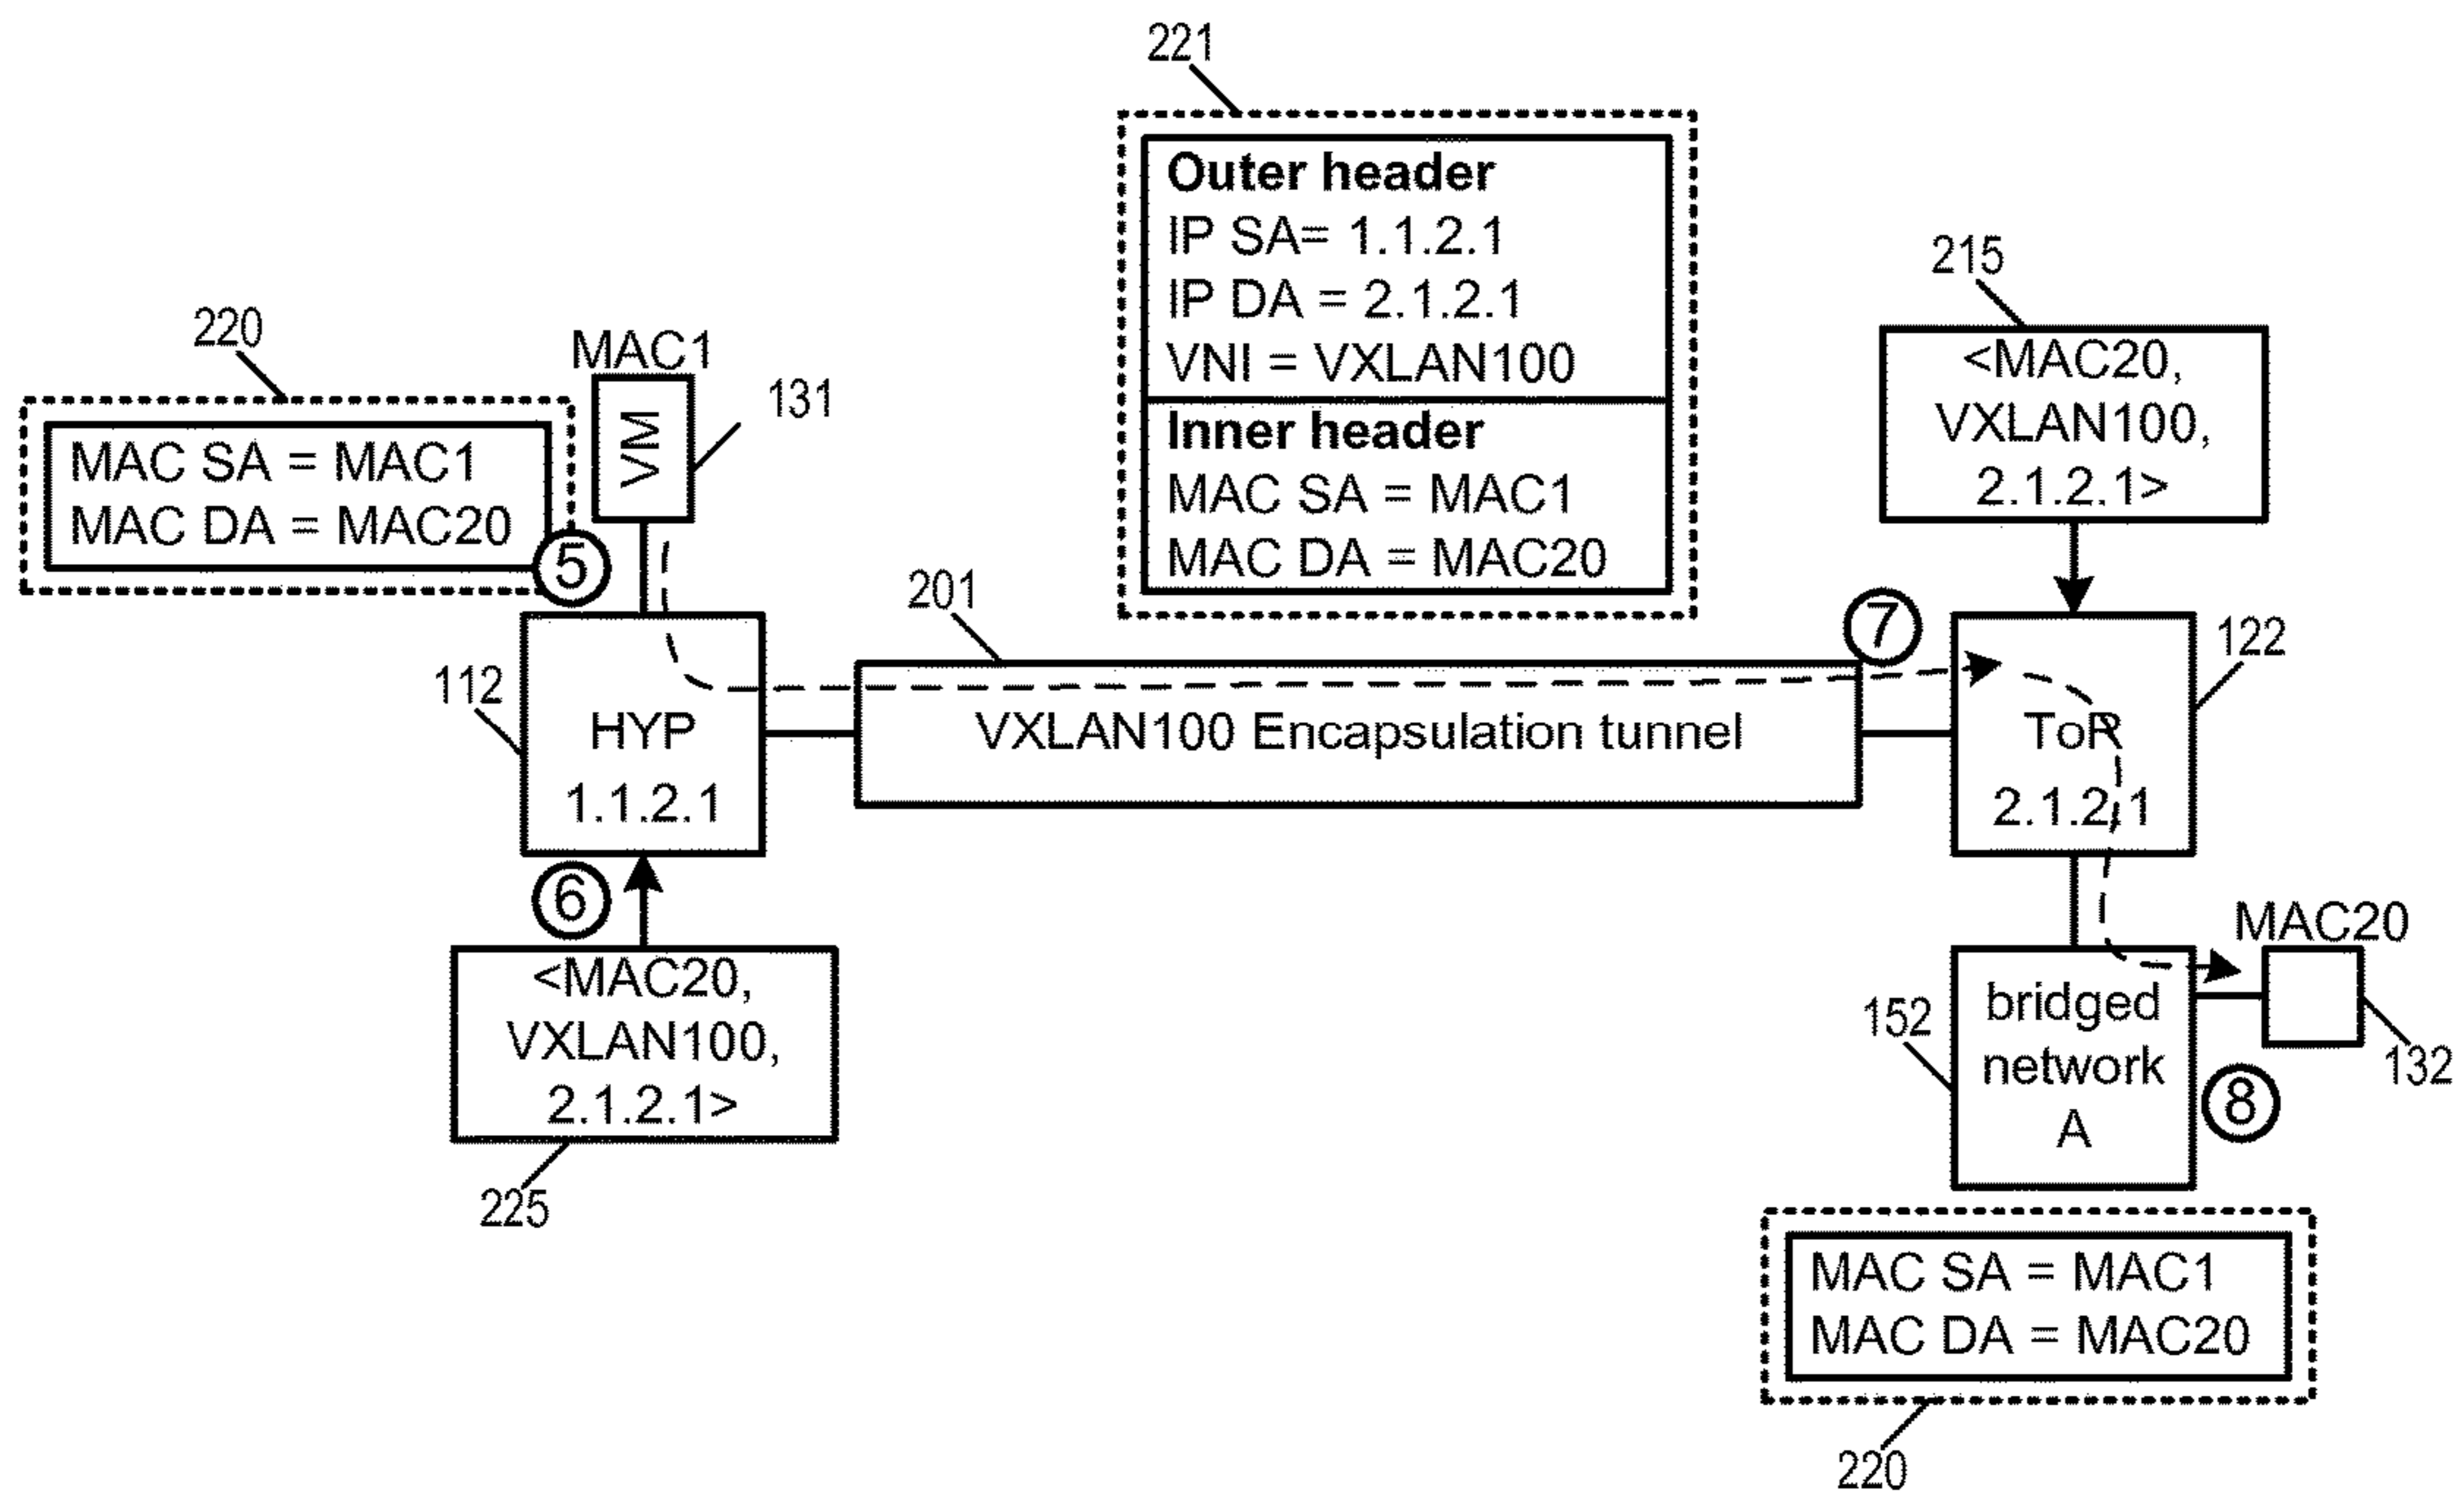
221

Outer header
IP SA= 1.1.2.1
IP DA = 2.1.2.1
VNI = VXLAN100
Inner header
MAC SA = MAC1
MAC DA = MAC20

215

<MAC20, VXLAN100, 2.1.2.1>

220

MAC1

MAC SA = MAC1
MAC DA = MAC20

VM

131

5

201

7

122

112

HYP
1.1.2.1

VXLAN100 Encapsulation tunnel

ToR
2.1.2.1

6

<MAC20, VXLAN100, 2.1.2.1>

225

MAC20

152

bridged network A

8

132

MAC SA = MAC1
MAC DA = MAC20

220